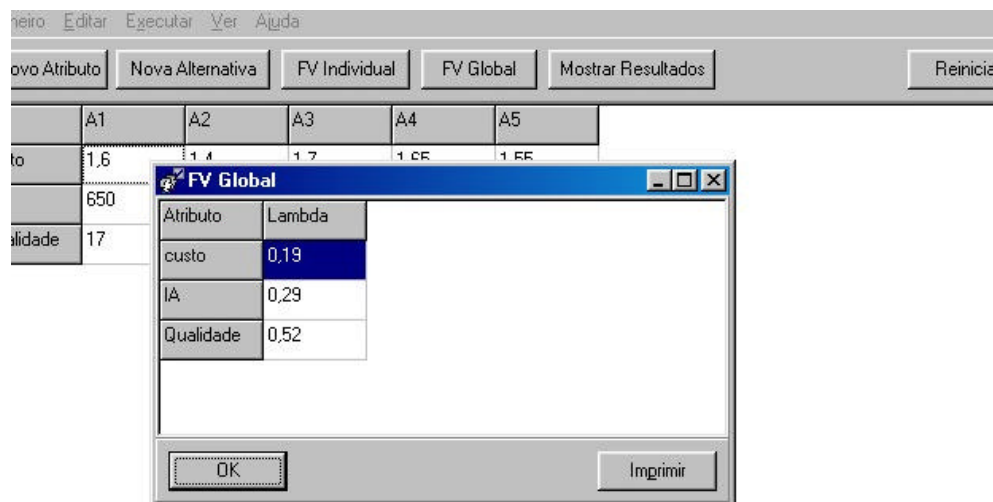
heiro Editar Executar Ver Ajuda

ovo Atributo | Nova Alternativa | FV Individual | FV Global | Mostrar Resultados | Reinicia

| | A1 | A2 | A3 | A4 | A5 |
|---|---|---|---|---|---|
| to | 1,6 | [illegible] | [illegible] | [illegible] | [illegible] |
| | 650 | | | | |
| alidade | 17 | | | | |

FV Global

| Atributo | Lambda |
|---|---|
| custo | 0,19 |
| IA | 0,29 |
| Qualidade | 0,52 |

OK

Imprimir